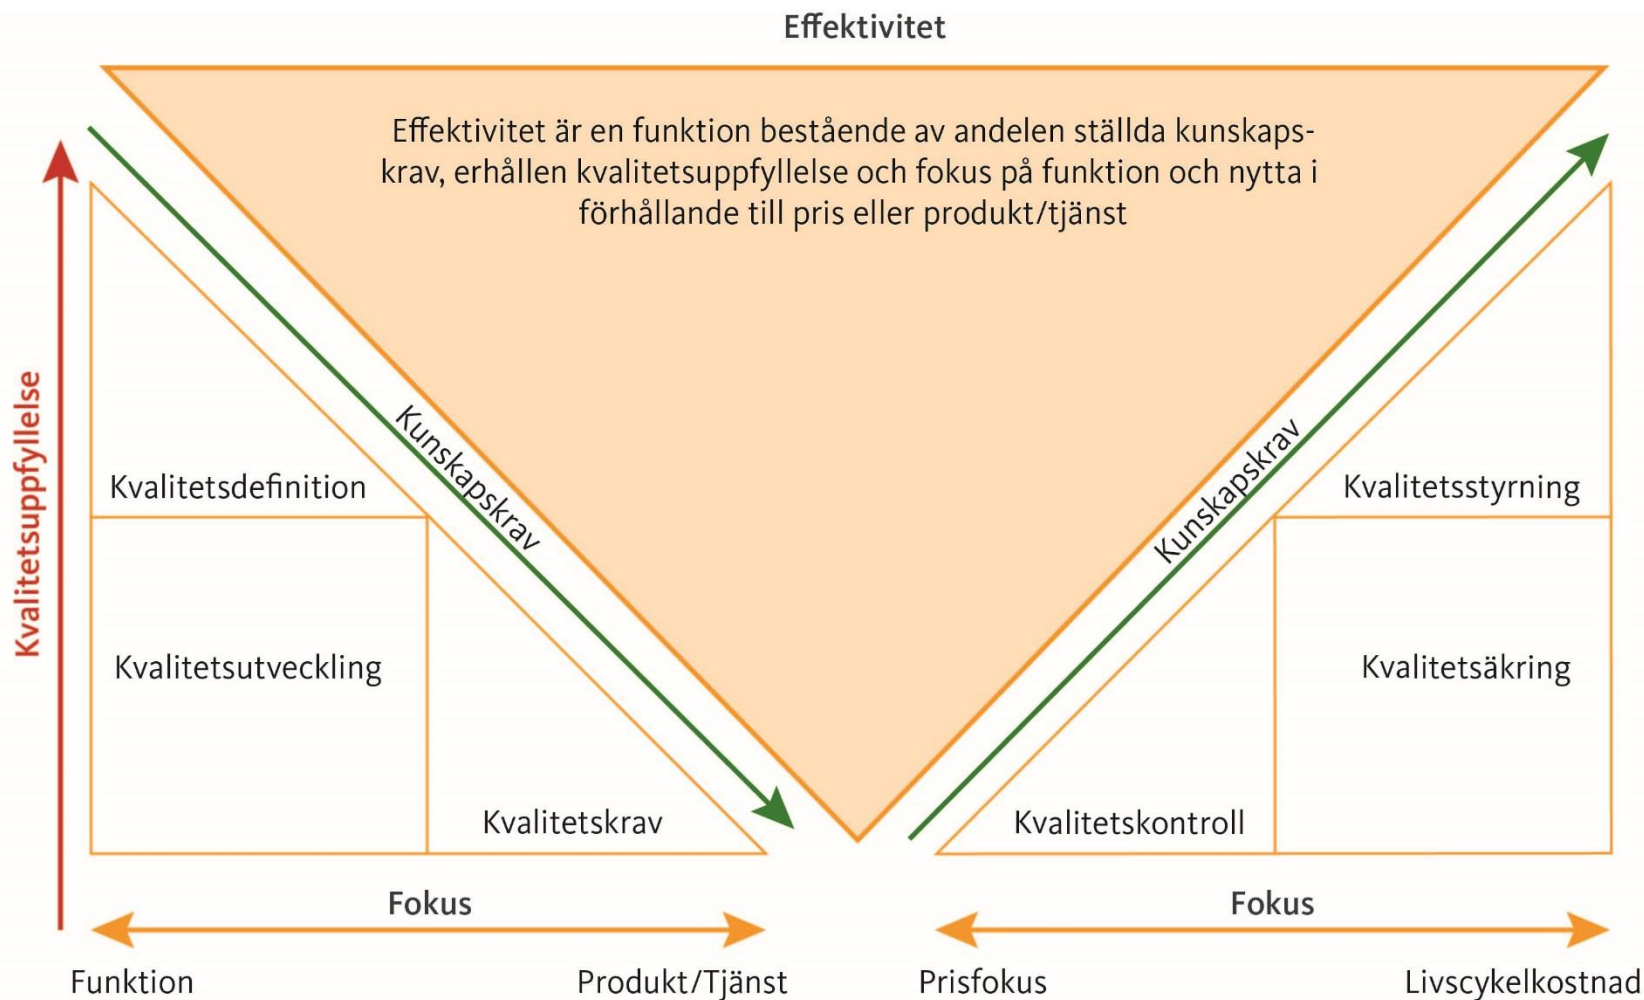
Effektivitet

Effektivitet är en funktion bestående av andelen ställda kunskapskrav, erhållen kvalitetsuppfyllelse och fokus på funktion och nytta i förhållande till pris eller produkt/tjänst

Kvalitetsuppfyllelse

Kunskapskrav

Kunskapskrav

Kvalitetsdefinition

Kvalitetsutveckling

Kvalitetskrav

Kvalitetsstyrning

Kvalitetsäkring

Kvalitetskontroll

Fokus

Funktion

Produkt/Tjänst

Fokus

Prisfokus

Livscykelkostnad